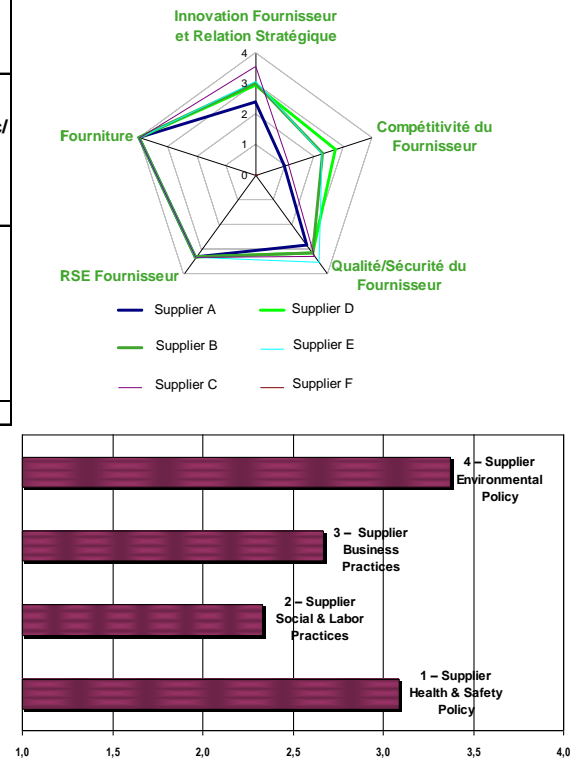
Innovation Fournisseur et Relation Stratégique

4
3
2
1
0

Compétitivité du Fournisseur

Fourniture

Qualité/Sécurité du Fournisseur

RSE Fournisseur

Supplier A
Supplier D
Supplier B
Supplier E
Supplier C
Supplier F

4 – Supplier Environmental Policy

3 – Supplier Business Practices

2 – Supplier Social & Labor Practices

1 – Supplier Health & Safety Policy

1,0
1,5
2,0
2,5
3,0
3,5
4,0